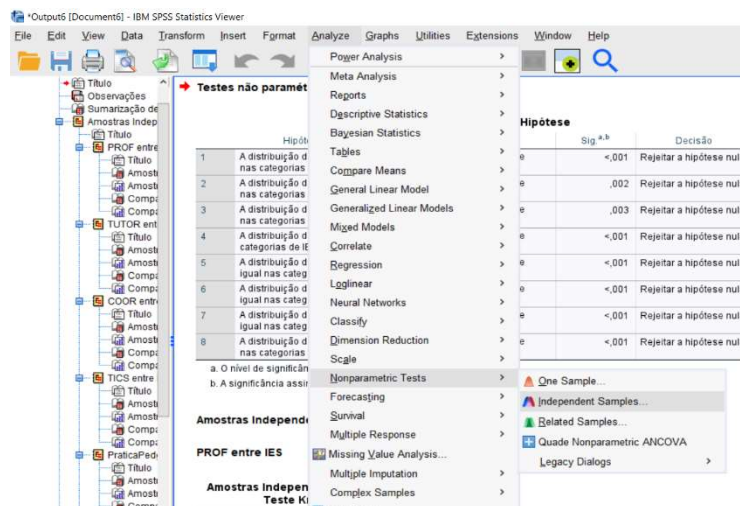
*Output6 [Document6] - IBM SPSS Statistics Viewer

File Edit View Data Transform Insert Format Analyze Graphs Utilities Extensions Window Help

Título
Observações
Sumarização de
Amostras Indep
Título
PROF entre
Título
Amostr
Amostr
Compa
Compa
TUTOR ent
Título
Amostr
Amostr
Compa
Compa
COOR entr
Título
Amostr
Amostr
Compa
Compa
TICS entre
Título
Amostr
Amostr
Compa
Compa
PraticaPed
Título
Amostr
Amostr

Testes não paramét

Hipótese

| | Hipót | | Sig.$^{a,b}$ | Decisão |
|---|---|---|---|---|
| 1 | A distribuição d nas categorias | e | <,001 | Rejeitar a hipótese nul |
| 2 | A distribuição d nas categorias | e | ,002 | Rejeitar a hipótese nul |
| 3 | A distribuição d nas categorias | e | ,003 | Rejeitar a hipótese nul |
| 4 | A distribuição d categorias de IE | e | <,001 | Rejeitar a hipótese nul |
| 5 | A distribuição d igual nas categ | e | <,001 | Rejeitar a hipótese nul |
| 6 | A distribuição d igual nas categ | e | <,001 | Rejeitar a hipótese nul |
| 7 | A distribuição d igual nas categ | e | <,001 | Rejeitar a hipótese nul |
| 8 | A distribuição d nas categorias | e | <,001 | Rejeitar a hipótese nul |

a. O nível de significân
b. A significância assi

Amostras Independ

PROF entre IES

Amostras Indepen
Teste K

Power Analysis
Meta Analysis
Reports
Descriptive Statistics
Bayesian Statistics
Tables
Compare Means
General Linear Model
Generalized Linear Models
Mixed Models
Correlate
Regression
Loglinear
Neural Networks
Classify
Dimension Reduction
Scale
Nonparametric Tests
Forecasting
Survival
Multiple Response
Missing Value Analysis...
Multiple Imputation
Complex Samples

One Sample...
Independent Samples...
Related Samples...
Quade Nonparametric ANCOVA
Legacy Dialogs